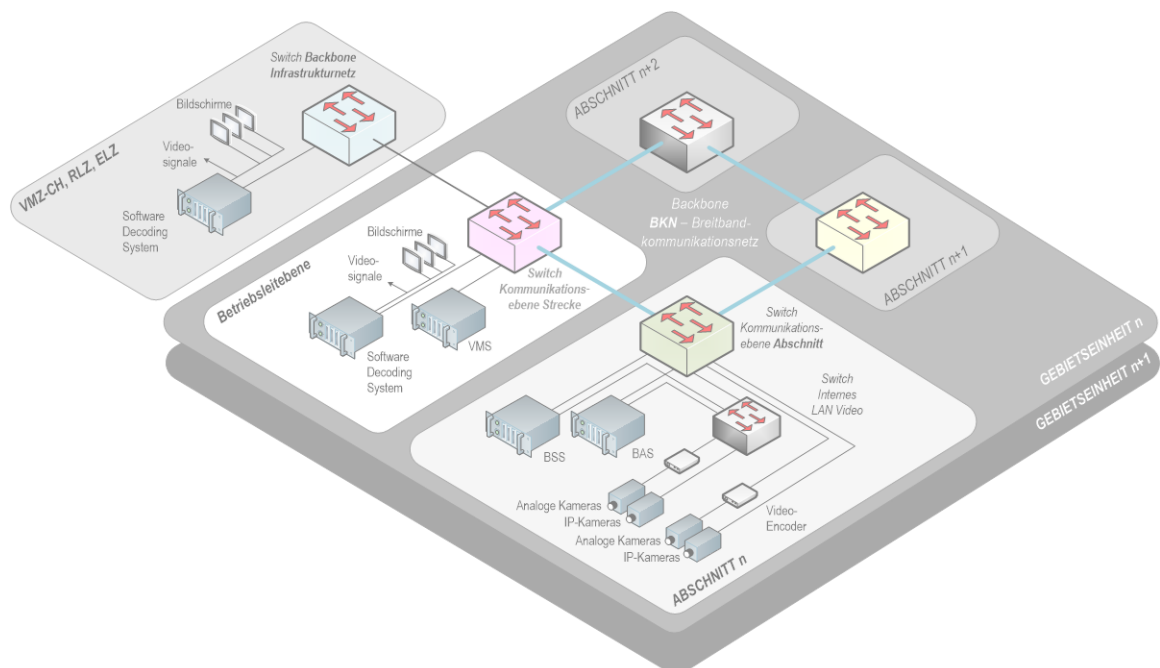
Switch Backbone Infrastrukturnetz

Bildschirme

Video-signale

VMZ-CH, RLZ, ELZ

Software Decoding System

ABSCHNITT n+2

Backbone BKN – Breitband-kommunikationsnetz

Bildschirme

Video-signale

Betriebsleitebene

Switch Kommunikations-ebene Strecke

Software Decoding System

VMS

ABSCHNITT n+1

Switch Kommunikations-ebene Abschnitt

GEBIETSEINHEIT n

GEBIETSEINHEIT n+1

Switch Internes LAN Video

BSS

BAS

Analoge Kameras
IP-Kameras

Video-Encoder

Analoge Kameras
IP-Kameras

ABSCHNITT n